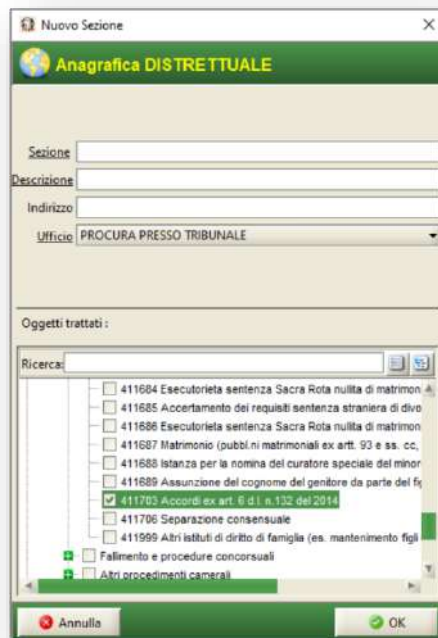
Nuovo Sezione

Anagrafica DISTRETTUALE

Sezione
Descrizione
Indirizzo
Ufficio PROCURA PRESSO TRIBUNALE

Oggetti trattati :

Ricerca:

411684 Esecutorieta sentenza Sacra Rota nullita di matrimon
411685 Accertamento dei requisiti sentenza straniera di divo
411686 Esecutorieta sentenza Sacra Rota nullita di matrimon
411687 Matrimonio (pubbl.ni matrimoniali ex artt. 93 e ss. cc,
411688 Istanza per la nomina del curatore speciale del minor
411689 Assunzione del cognome del genitore da parte del fi
411703 Accordi ex art. 6 d.l. n.132 del 2014
411706 Separazione consensuale
411999 Altri istituti di diritto di famiglia (es. mantenimento figli
Fallimento e procedure concorsuali
Altri procedimenti camerali

Annulla
OK